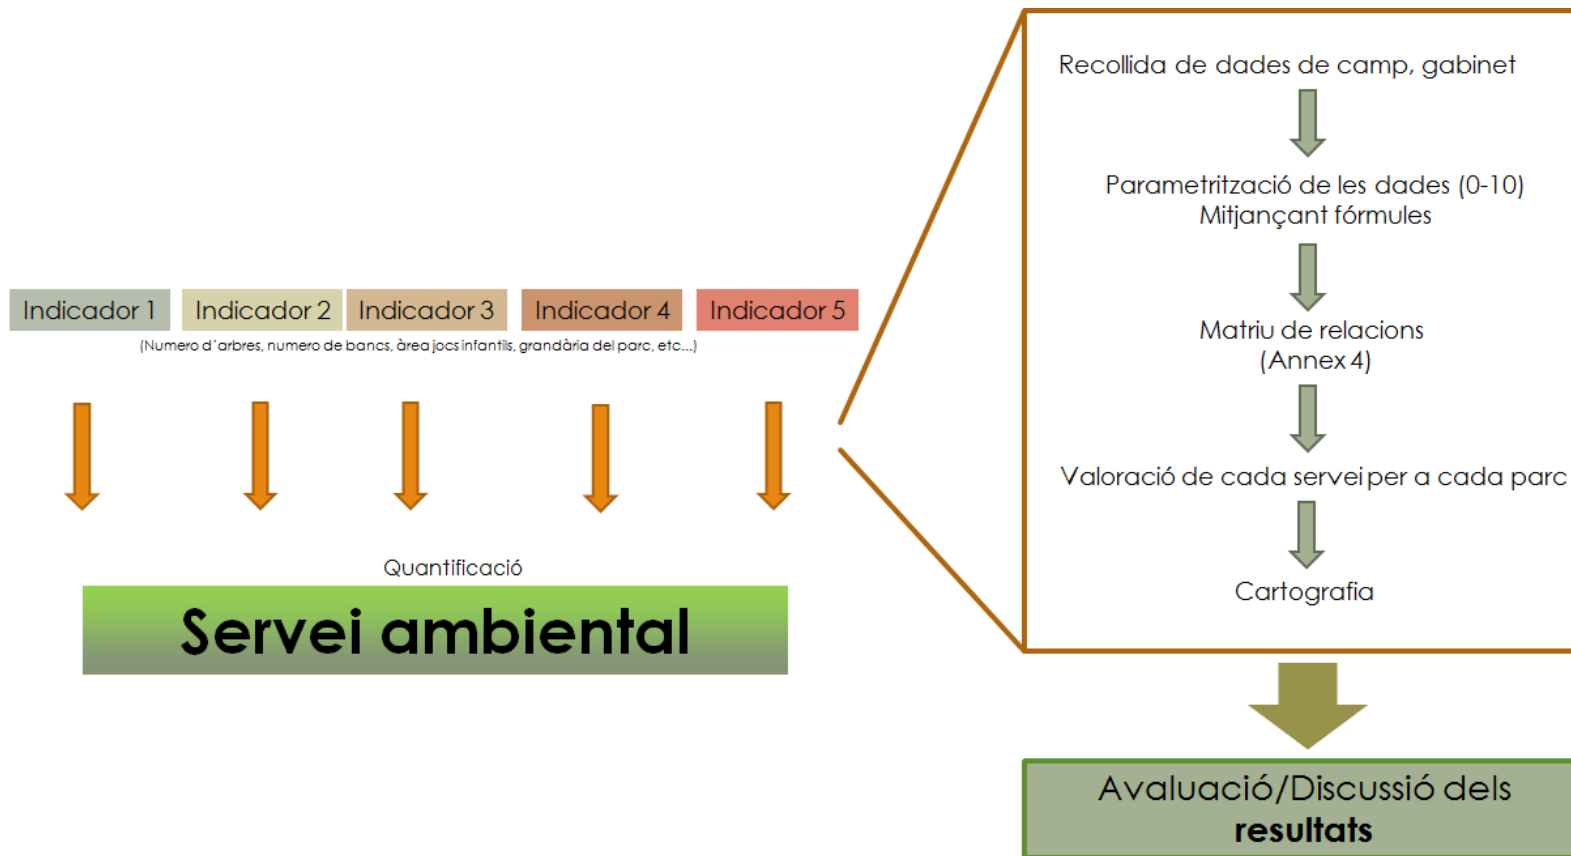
Indicador 1
Indicador 2
Indicador 3
Indicador 4
Indicador 5

(Numero d'arbres, numero de bancs, àrea jocs infantils, grandària del parc, etc...)

Quantificació

Servei ambiental

Recollida de dades de camp, gabinet

Parametrització de les dades (0-10)
Mitjançant fórmules

Matriu de relacions
(Annex 4)

Valoració de cada servei per a cada parc

Cartografia

Avaluació/Discussió dels
resultats